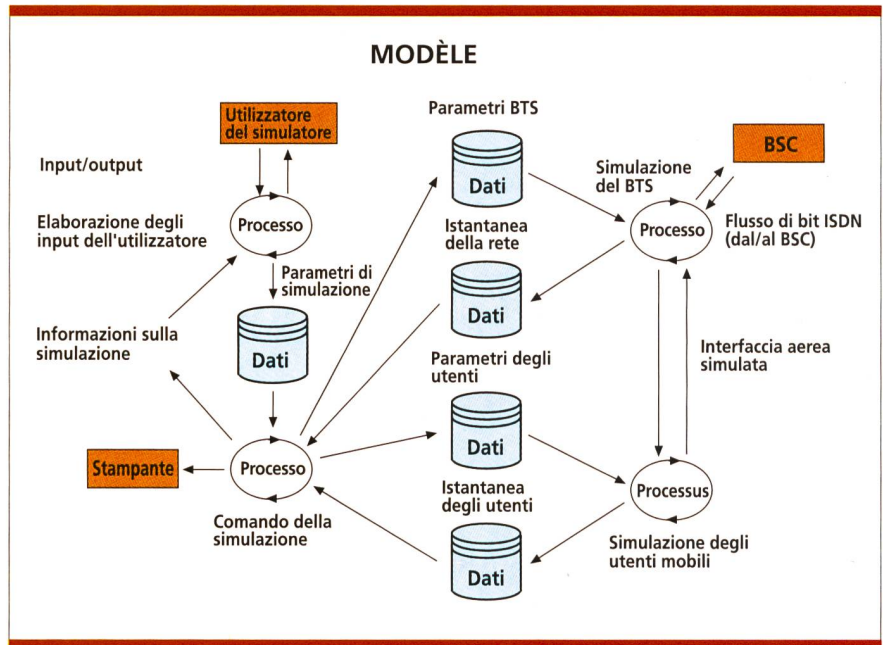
MODÈLE

Utilizzatore del simulatore

Input/output

Elaborazione degli input dell'utilizzatore

Processo

Parametri di simulazione

Dati

Informazioni sulla simulazione

Stampante

Processo

Comando della simulazione

Parametri BTS

Dati

Istantanea della rete

Dati

Parametri degli utenti

Dati

Istantanea degli utenti

Dati

BSC

Simulazione del BTS

Processo

Flusso di bit ISDN (dal/al BSC)

Interfaccia aerea simulata

Processus

Simulazione degli utenti mobili